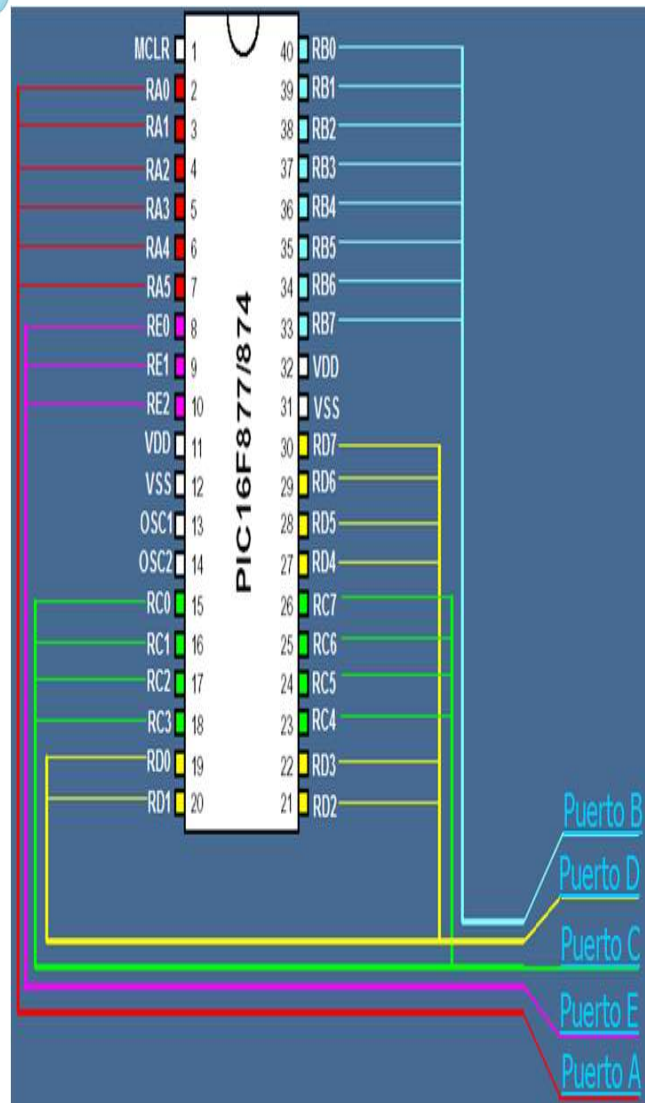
MCLR 1
RA0 2
RA1 3
RA2 4
RA3 5
RA4 6
RA5 7
RE0 8
RE1 9
RE2 10
VDD 11
VSS 12
OSC1 13
OSC2 14
RC0 15
RC1 16
RC2 17
RC3 18
RD0 19
RD1 20

PIC16F877/874

40 RB0
39 RB1
38 RB2
37 RB3
36 RB4
35 RB5
34 RB6
33 RB7
32 VDD
31 VSS
30 RD7
29 RD6
28 RD5
27 RD4
26 RC7
25 RC6
24 RC5
23 RC4
22 RD3
21 RD2

Puerto B
Puerto D
Puerto C
Puerto E
Puerto A